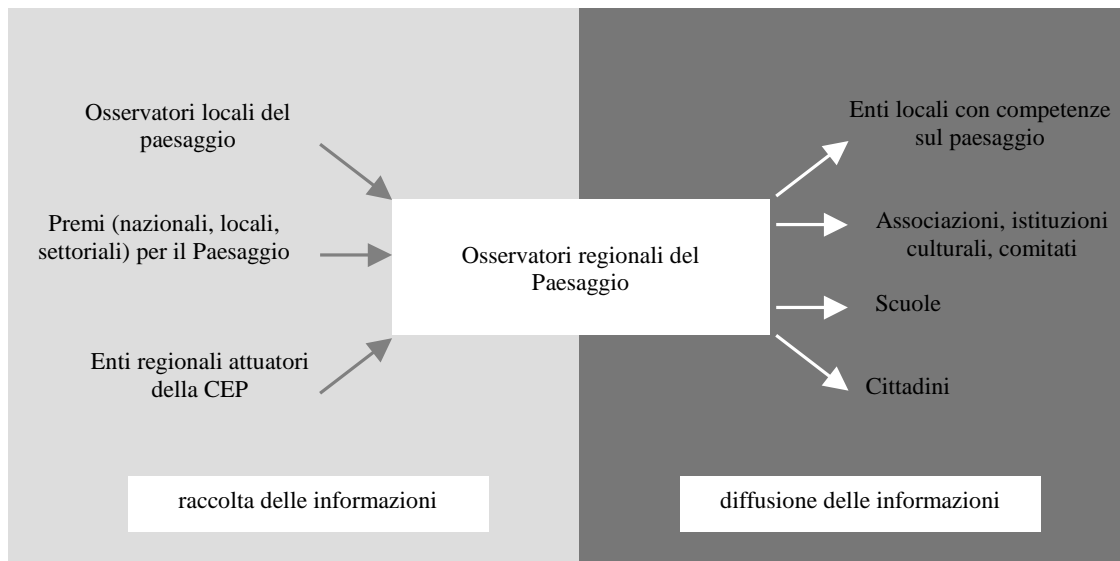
Osservatori locali del paesaggio

Premi (nazionali, locali, settoriali) per il Paesaggio

Enti regionali attuatori della CEP

Osservatori regionali del Paesaggio

Enti locali con competenze sul paesaggio

Associazioni, istituzioni culturali, comitati

Scuole

Cittadini

raccolta delle informazioni

diffusione delle informazioni